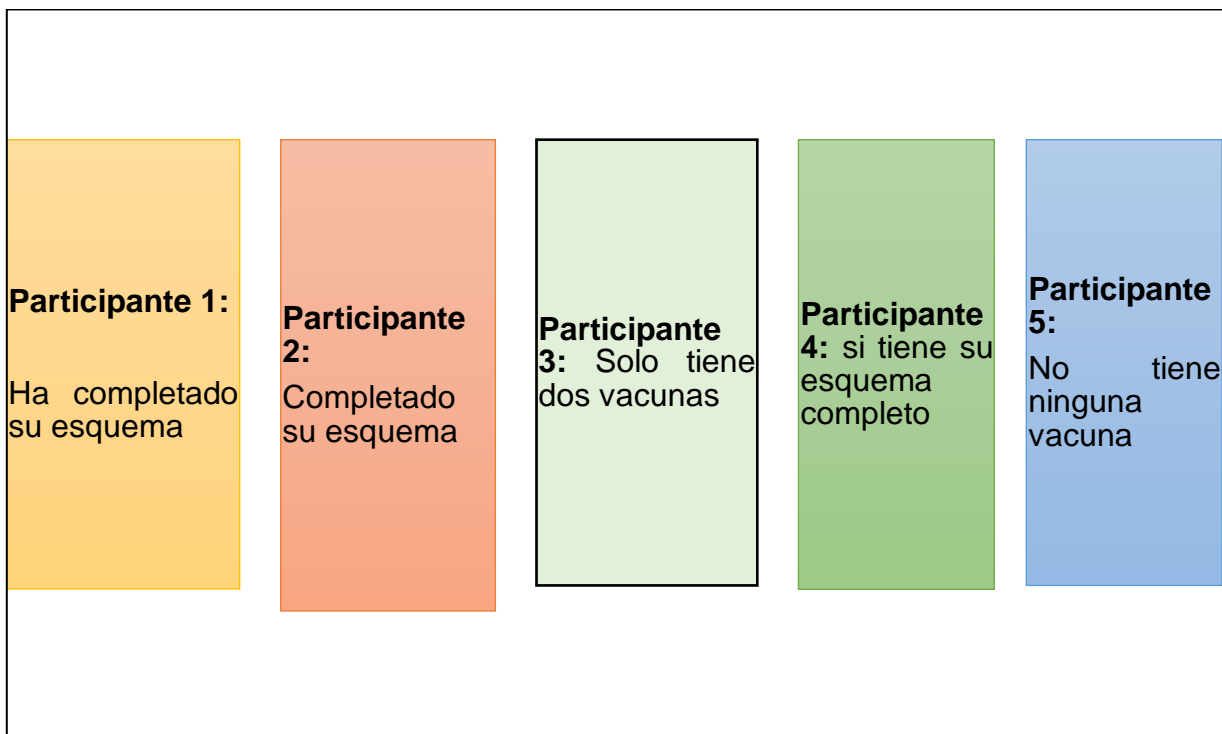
**Participante 1:**

Ha completado su esquema

**Participante 2:**

Completado su esquema

**Participante 3:** Solo tiene dos vacunas

**Participante 4:** si tiene su esquema completo

**Participante 5:**

No tiene ninguna vacuna